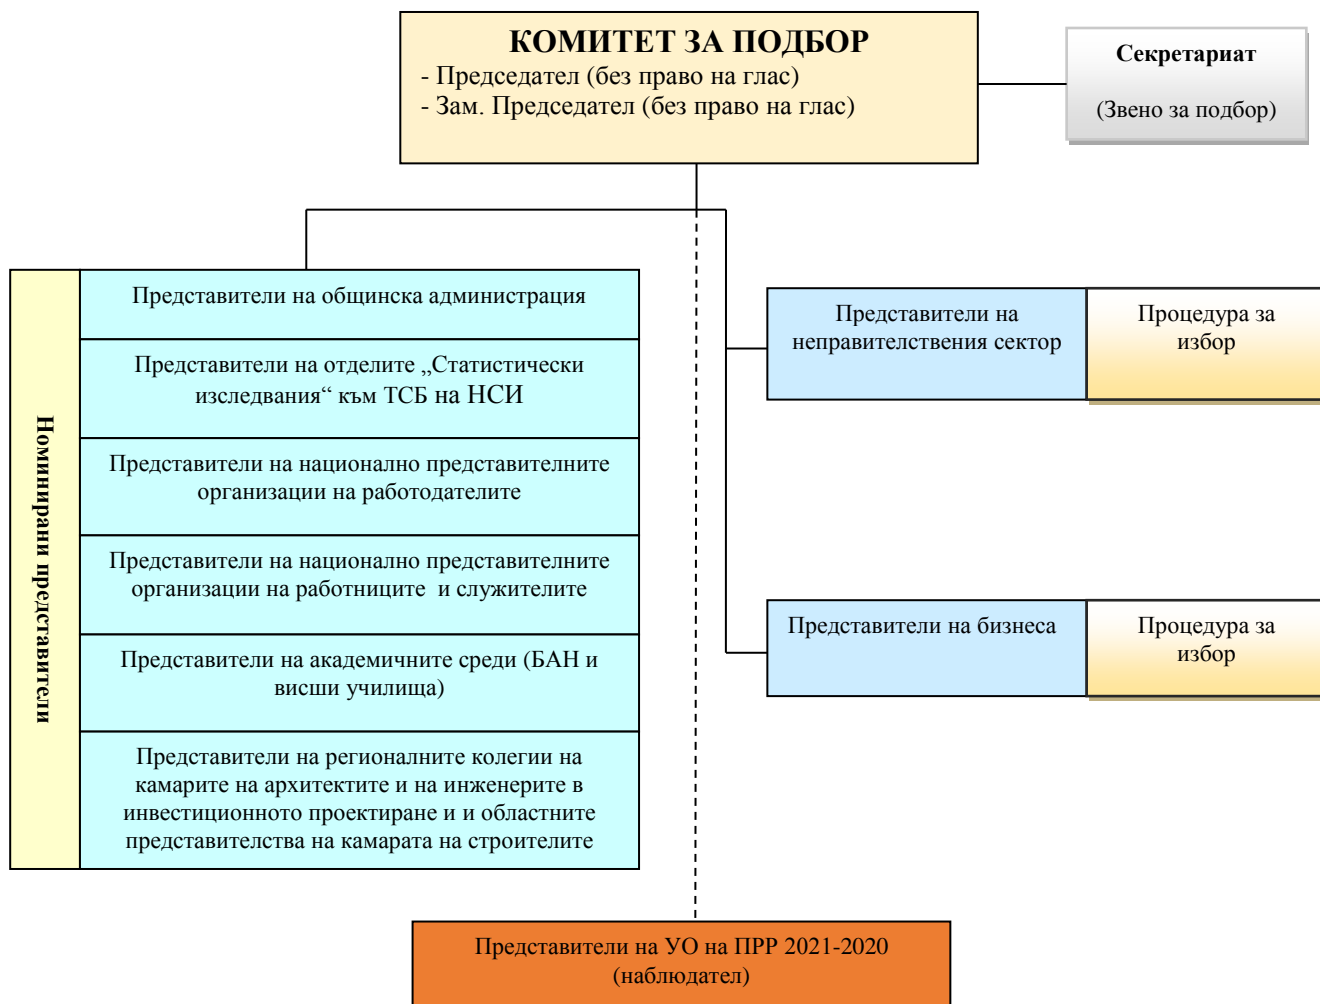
КОМИТЕТ ЗА ПОДБОР
- Председател (без право на глас)
- Зам. Председател (без право на глас)

Секретариат

(Звено за подбор)

Номинирани представители

Представители на общинска администрация

Представители на отделите „Статистически изследвания“ към ТСБ на НСИ

Представители на национално представителните организации на работодателите

Представители на национално представителните организации на работниците и служителите

Представители на академичните среди (БАН и висши училища)

Представители на регионалните колегии на камарите на архитектите и на инженерите в инвестиционното проектиране и и областните представителства на камарата на строителите

Представители на неправителствения сектор

Процедура за избор

Представители на бизнеса

Процедура за избор

Представители на УО на ПРР 2021-2020 (наблюдател)